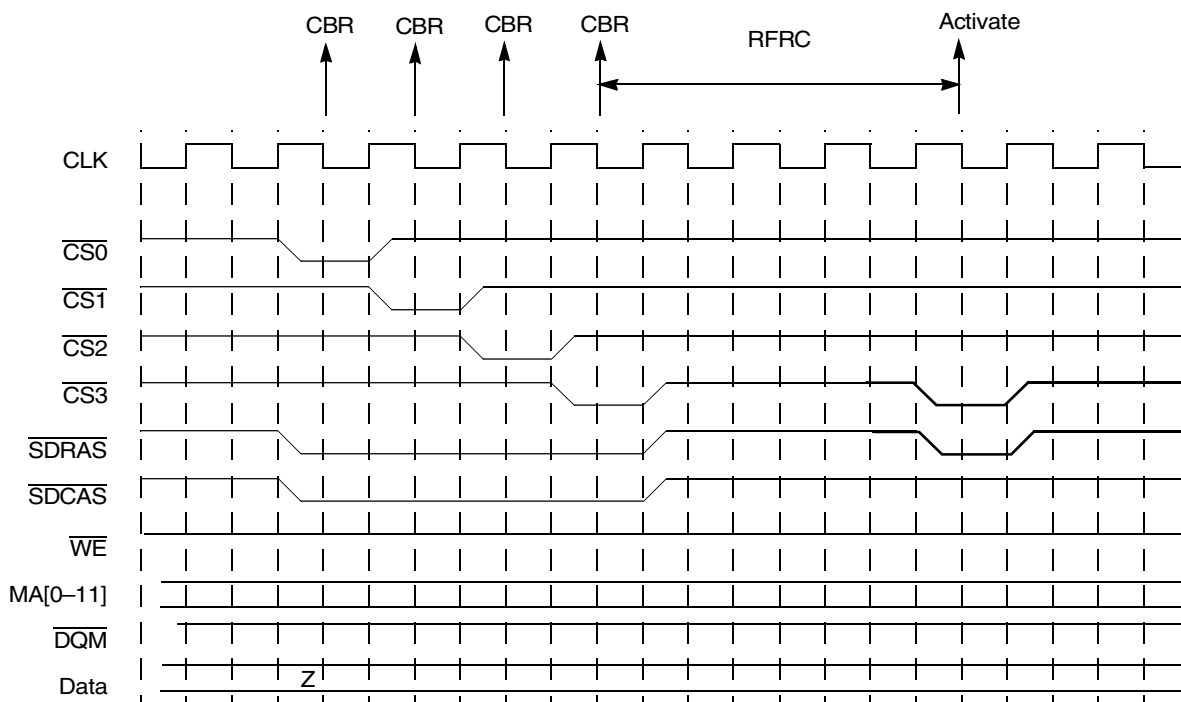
CBR CBR CBR CBR RFRC Activate

CLK

$\overline{CS0}$

$\overline{CS1}$

$\overline{CS2}$

$\overline{CS3}$

$\overline{SDRAS}$

$\overline{SDCAS}$

$\overline{WE}$

MA[0–11]

$\overline{DQM}$

Data

Z